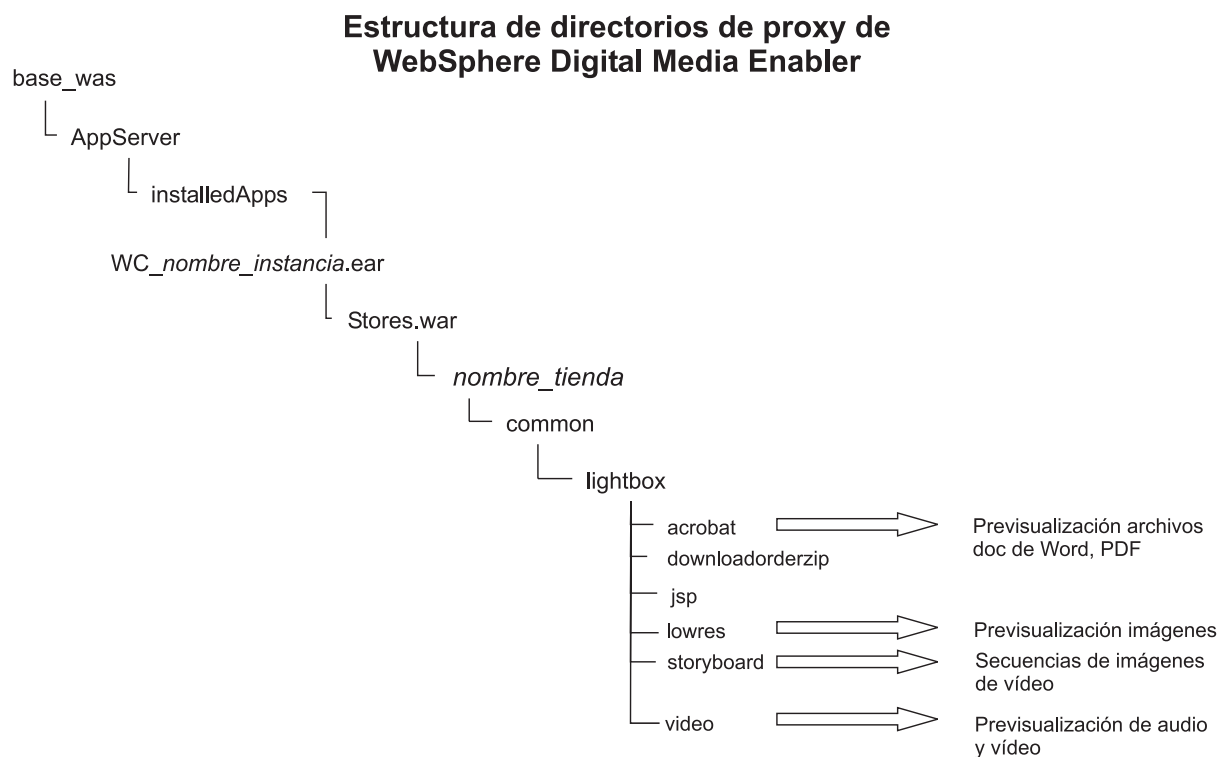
Estructura de directorios de proxy de WebSphere Digital Media Enabler

base_was

AppServer

installedApps

WC_*nombre_instancia*.ear

Stores.war

*nombre_tienda*

common

lightbox

acrobat

downloadorderzip

jsp

lowres

storyboard

video

Previsualización archivos doc de Word, PDF

Previsualización imágenes

Secuencias de imágenes de vídeo

Previsualización de audio y vídeo